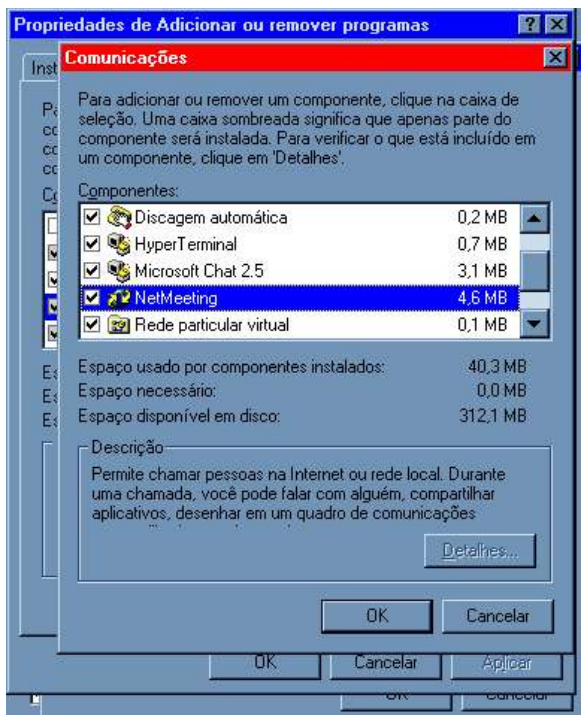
Propriedades de Adicionar ou remover programas

Inst

Comunicações

Para adicionar ou remover um componente, clique na caixa de seleção. Uma caixa sombreada significa que apenas parte do componente será instalada. Para verificar o que está incluído em um componente, clique em 'Detalhes'.

Componentes:

| | | |
|---|---|---|
| ☑ | Discagem automática | 0,2 MB |
| ☑ | HyperTerminal | 0,7 MB |
| ☑ | Microsoft Chat 2.5 | 3,1 MB |
| ☑ | NetMeeting | 4,6 MB |
| ☑ | Rede particular virtual | 0,1 MB |

Espaço usado por componentes instalados: 40,3 MB
Espaço necessário: 0,0 MB
Espaço disponível em disco: 312,1 MB

Descrição

Permite chamar pessoas na Internet ou rede local. Durante uma chamada, você pode falar com alguém, compartilhar aplicativos, desenhar em um quadro de comunicações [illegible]

Detalhes...

OK

Cancelar

OK

Cancelar

Aplicar

OK

Cancelar